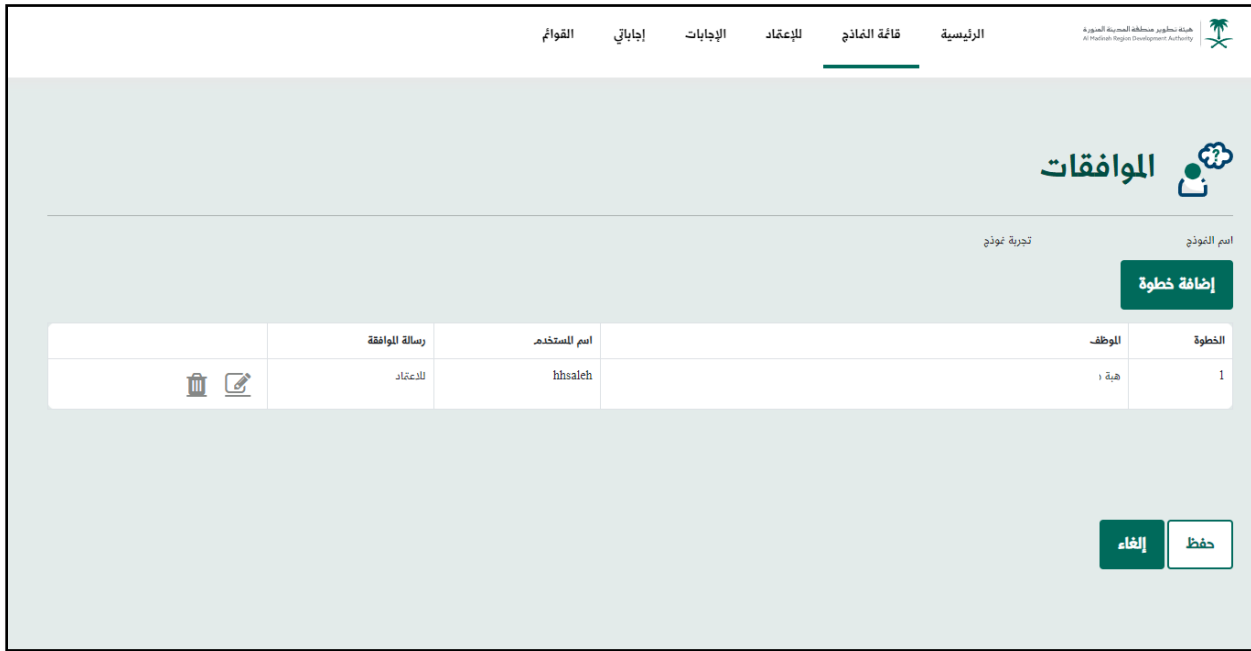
هيئة تطوير منطقة المدينة المنورة
Al Madinah Region Development Authority

الرئيسية
قائمة النماذج
للإعتماد
الإجابات
إجاباتي
القوائم

الموافقات

اسم النموذج
تجربة نموذج

إضافة خطوة

| الخطوة | الموظف | اسم المستخدم | رسالة الموافقة | |
|---|---|---|---|---|
| 1 | هبة ١ | hhsaleh | للاعتماد | |

حفظ
إلغاء